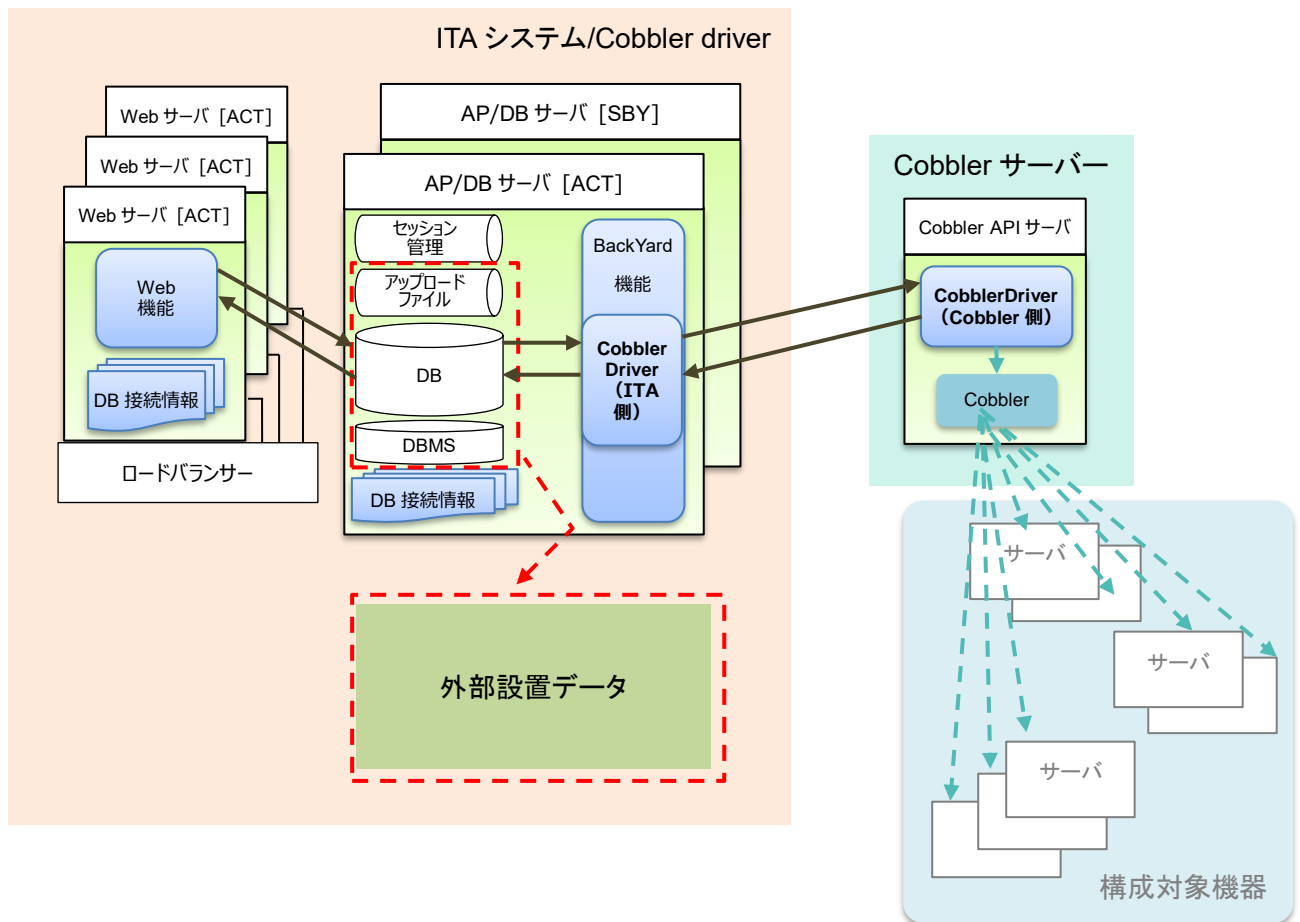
ITA システム/Cobbler driver

Web サーバ［ACT］
Web サーバ［ACT］
Web サーバ［ACT］
Web 機能
DB 接続情報
ロードバランサー

AP/DB サーバ［SBY］
AP/DB サーバ［ACT］
セッション管理
アップロードファイル
DB
DBMS
DB 接続情報
BackYard 機能
Cobbler Driver （ITA 側）

外部設置データ

Cobbler サーバー
Cobbler API サーバ
CobblerDriver （Cobbler 側）
Cobbler

サーバ
サーバ
サーバ
構成対象機器